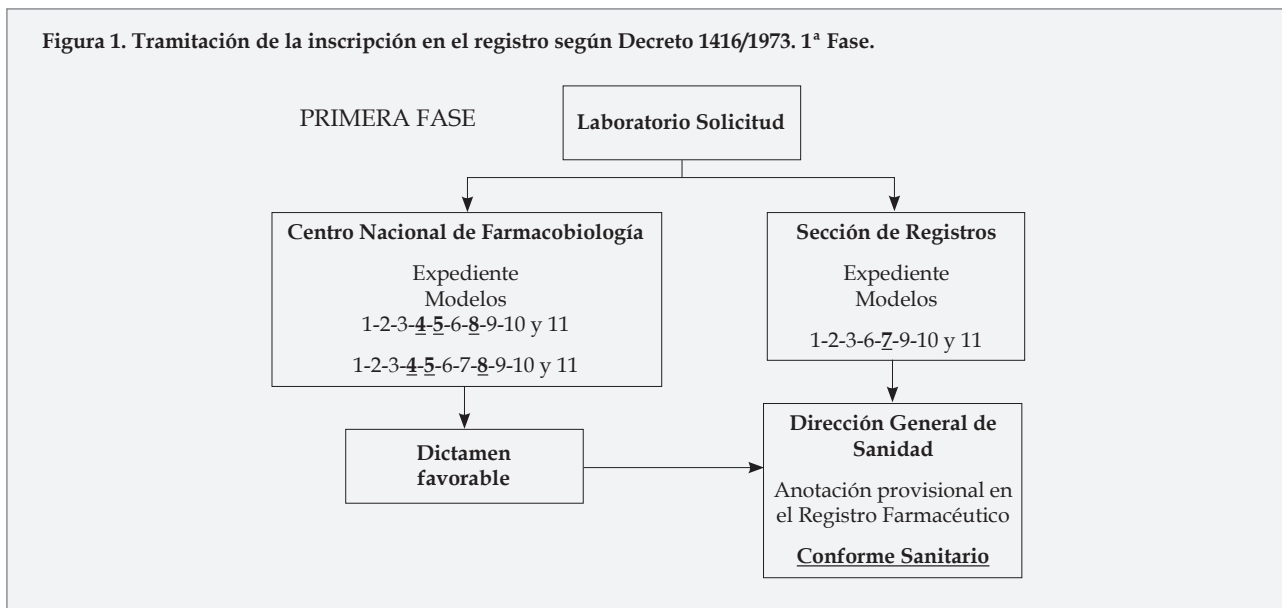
**Figura 1. Tramitación de la inscripción en el registro según Decreto 1416/1973. 1ª Fase.**

PRIMERA FASE

**Laboratorio Solicitud**

**Centro Nacional de Farmacobiología**

Expediente
Modelos
1-2-3-4-5-6-8-9-10 y 11

1-2-3-4-5-6-7-8-9-10 y 11

**Sección de Registros**

Expediente
Modelos

1-2-3-6-7-9-10 y 11

**Dictamen favorable**

**Dirección General de Sanidad**

Anotación provisional en el Registro Farmacéutico

**Conforme Sanitario**